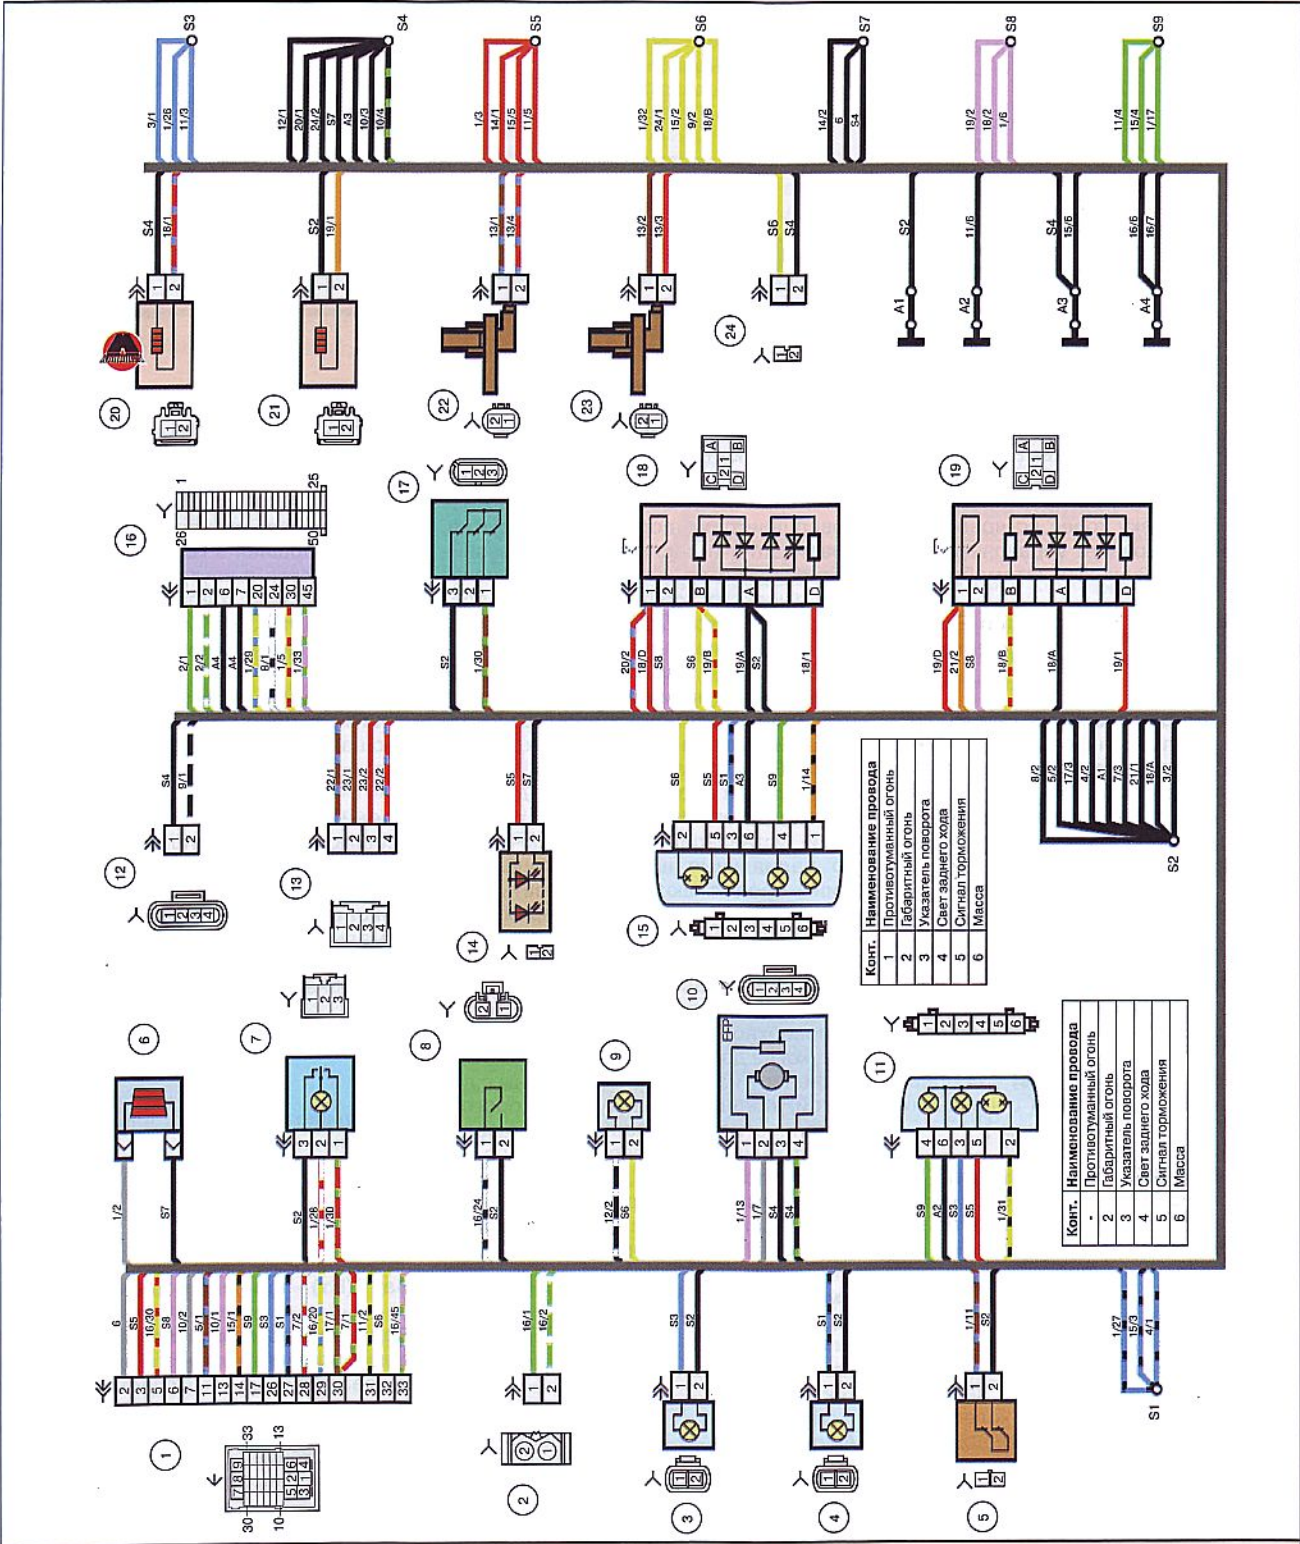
S3
3/1
1/26
11/3

S4
12/1
20/1
24/2
S7
A3
10/3
10/4

S5
1/3
14/1
15/5
11/5

S6
1/32
24/1
15/2
9/2
18/B

S7
14/2
6
S4

S8
19/2
18/2
1/6

S9
11/4
15/4
1/17

S4
18/1
1
2
20

S2
19/1
1
2
21

13/1
13/4
1
2
22

13/2
13/3
1
2
23

S6
S4
1
2
24

S2
A1
11/6
A2
S4
15/6
A3
16/6
16/7
A4

16
26
50
1
25
1
2
6
7
20
24
30
45
2/1
9/2
A4
1/29
8/1
1/5
1/33

17
3
2
1
S2
1/30

18
C
A
1
2
1
D
B
1
2
B
A
D
20/2
18/D
S8
S6
19/B
19/A
S2
18/1

19
C
A
1
2
1
D
B
1
2
B
A
D
19/D
21/2
S8
18/B
18/A
19/1

S4
9/1
1
2
12
1
2
3
4

22/1
23/1
23/2
22/2
1
2
3
4
13
1
2
3
4

S5
S7
1
2
14
1
2

S6
S5
S1
A3
S9
1/14
2
5
3
6
4
1
15
1
2
3
4
5
6

| Конт. | Наименование провода |
|---|---|
| 1 | Противотуманный огонь |
| 2 | Габаритный огонь |
| 3 | Указатель поворота |
| 4 | Свет заднего хода |
| 5 | Сигнал торможения |
| 6 | Масса |

8/2
5/2
17/3
4/2
A1
7/3
21/1
18/A
3/2
S2

6
1/2
S7

7
1
2
3
3
2
1
S2
1/28
1/30

8
2
1
1
2
16/24
S2

9
1
2
12/2
S6

10
1
2
3
4
EP
1
2
3
4
1/13
1/7
S4
S4

11
1
2
3
4
5
6
4
6
3
5
2
S9
A2
S3
S5
1/31

| Конт. | Наименование провода |
|---|---|
| - | Противотуманный огонь |
| 2 | Габаритный огонь |
| 3 | Указатель поворота |
| 4 | Свет заднего хода |
| 5 | Сигнал торможения |
| 6 | Масса |

6
S5
16/30
S8
10/2
5/1
10/1
15/1
S9
S3
S1
7/2
16/20
17/1
7/1
11/2
S6
16/45
2
3
5
6
7
11
13
14
17
26
27
28
29
30
31
32
33
1
33
13
30
10
7
8
9
5
2
6
3
1
4

16/1
16/2
1
2
2
2
1

S3
S2
1
2
3
1
2

S1
S2
1
2
4
1
2

1/11
S2
1
2
5
1
2

1/27
15/3
4/1
S1